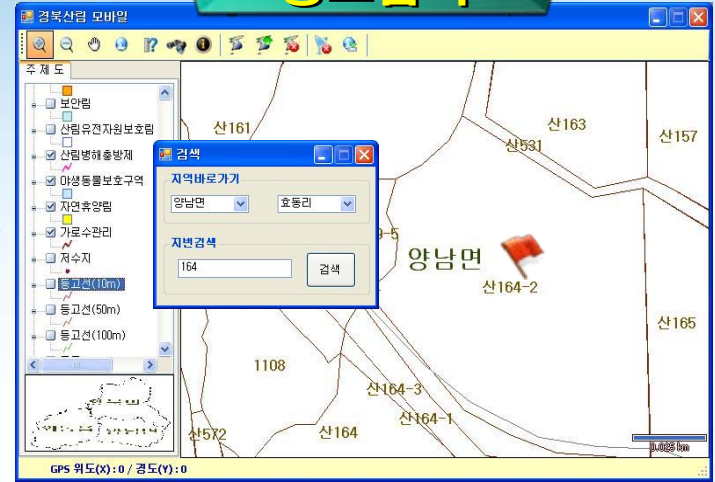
경북산림 모바일

주제도
보안림
산림유전자원보호림
산림병해충방제
야생동물보호구역
자연휴양림
가로수관리
저수지
등고선(10m)
등고선(50m)
등고선(100m)

검색
지역바로가기
양남면
효동리
지번검색
164
검색

산161
산163
산531
산157
양남면
산164-2
산165
1108
산164-3
산164-1
산572
산164
0.025 km

GPS 위도(X) : 0 / 경도(Y) : 0